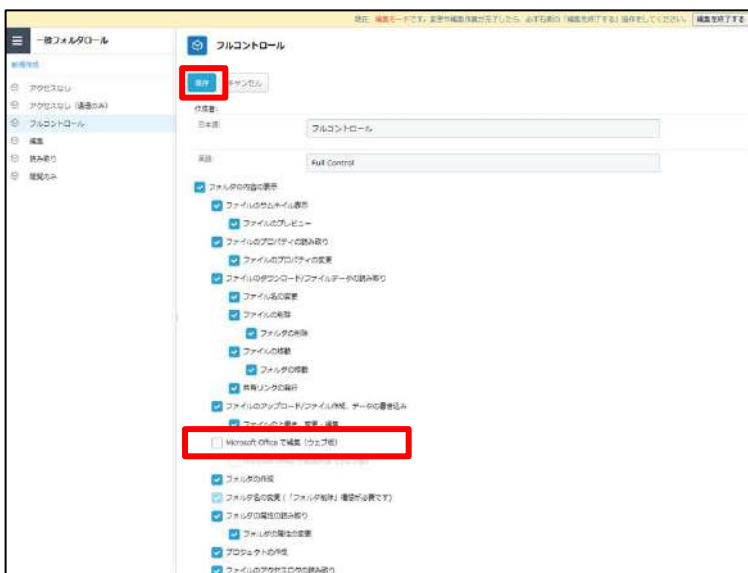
現在、編集モードです。変更や編集作業が完了したら、必ず右の「編集を終了する」操作をしてください。 編集を終了する

一般フォルダロール

新規作成

アクセスなし

アクセスなし（通過のみ）

フルコントロール

編集

読み取り

閲覧のみ

フルコントロール

保存 キャンセル

作成者:

日本語: フルコントロール

英語: Full Control

フォルダの内容の表示

ファイルのサムネイル表示

ファイルのプレビュー

ファイルのプロパティの読み取り

ファイルのプロパティの変更

ファイルのダウンロード/ファイルデータの読み取り

ファイル名の変更

ファイルの削除

フォルダの削除

ファイルの移動

フォルダの移動

共有リンクの発行

ファイルのアップロード/ファイル作成、データの書き込み

ファイルの上書き・変更・編集

Microsoft Office で編集（ウェブ版）

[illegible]

フォルダの作成

フォルダ名の変更（「フォルダ削除」権限が必要です）

フォルダの属性の読み取り

フォルダの属性の変更

プロジェクトの作成

ファイルのアクセス許可の読み取り